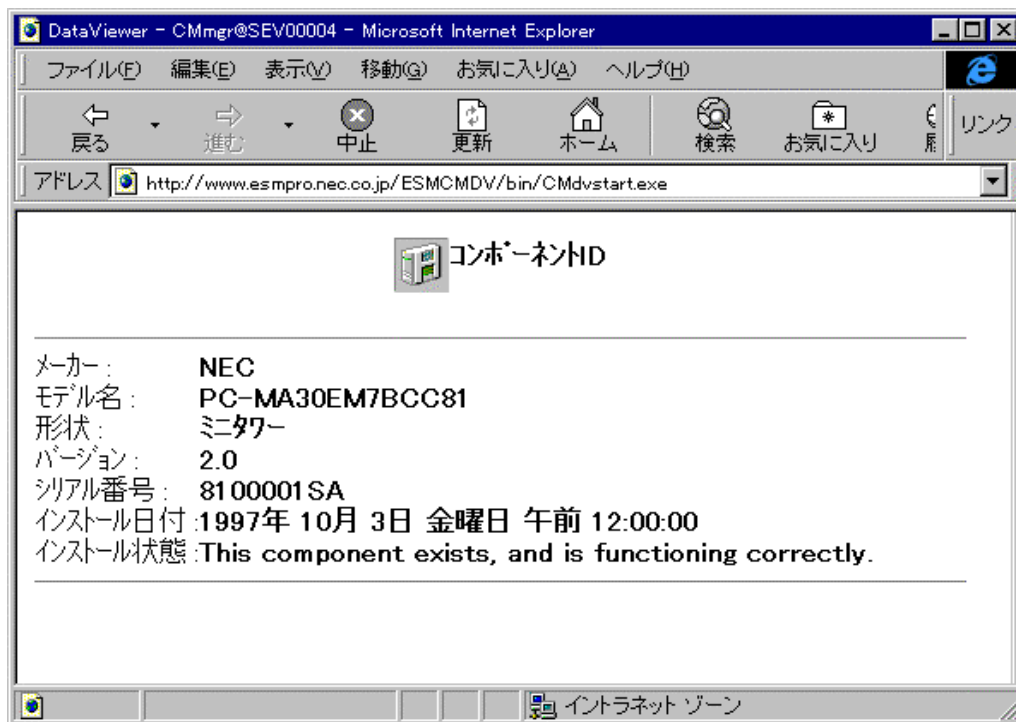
DataViewer - CMmgr@SEV00004 - Microsoft Internet Explorer

ファイル(F) 編集(E) 表示(V) 移動(G) お気に入り(A) ヘルプ(H)

戻る 進む 中止 更新 ホーム 検索 お気に入り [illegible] リンク

アドレス http://www.esmpro.nec.co.jp/ESMCMDV/bin/CMdvstart.exe

コンポーネントID

メーカー : NEC
モデル名 : PC-MA30EM7BCC81
形状 : ミニタワー
バージョン : 2.0
シリアル番号 : 8100001SA
インストール日付 :1997年 10月 3日 金曜日 午前 12:00:00
インストール状態 :This component exists, and is functioning correctly.

イントラネット ゾーン